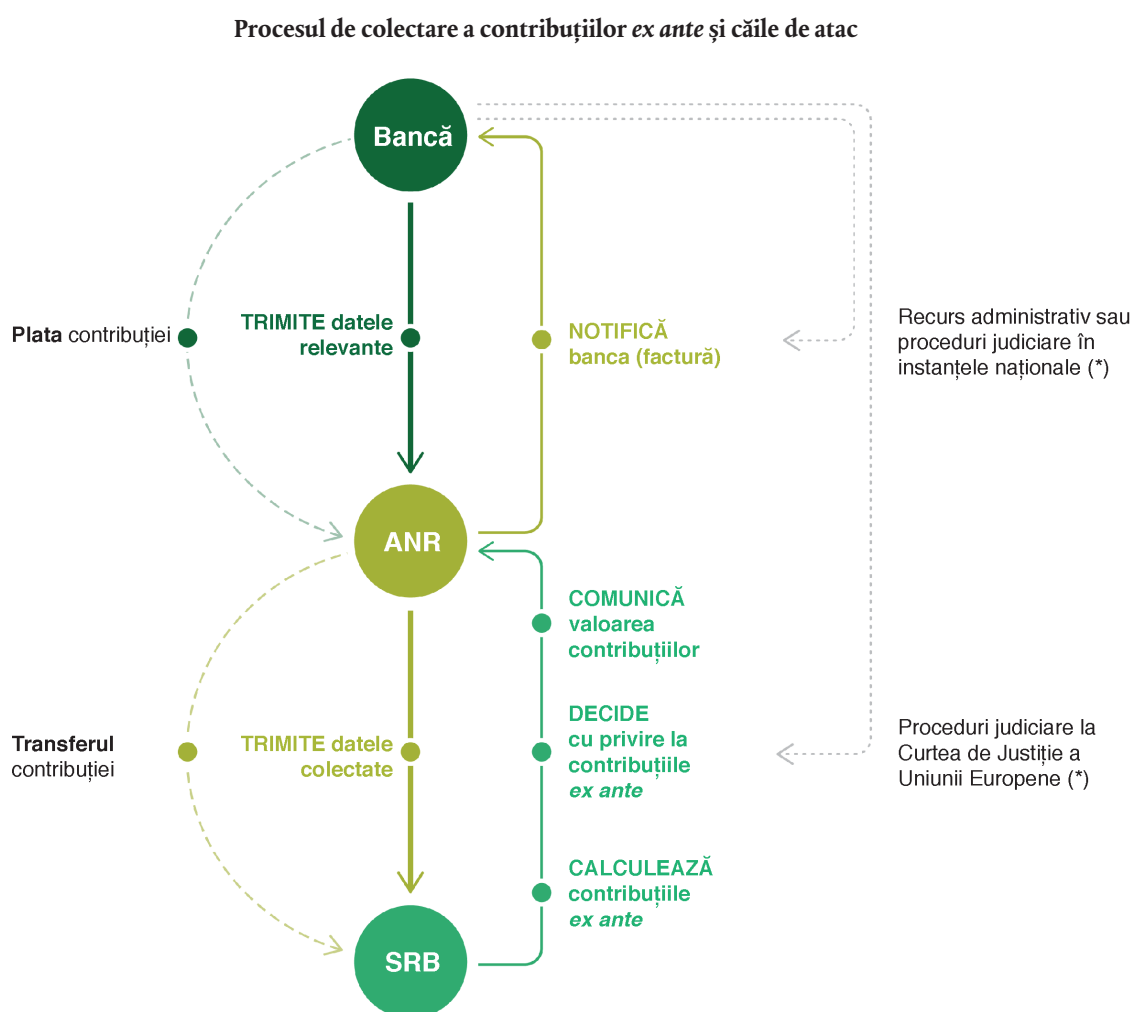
Procesul de colectare a contribuțiilor *ex ante* și căile de atac

Bancă

Plata contribuției

TRIMITE datele relevante

NOTIFICĂ banca (factură)

Recurs administrativ sau proceduri judiciare în instanțele naționale (*)

ANR

COMUNICĂ valoarea contribuțiilor

Transferul contribuției

TRIMITE datele colectate

DECIDE cu privire la contribuțiile *ex ante*

Proceduri judiciare la Curtea de Justiție a Uniunii Europene (*)

CALCULEAZĂ contribuțiile *ex ante*

SRB